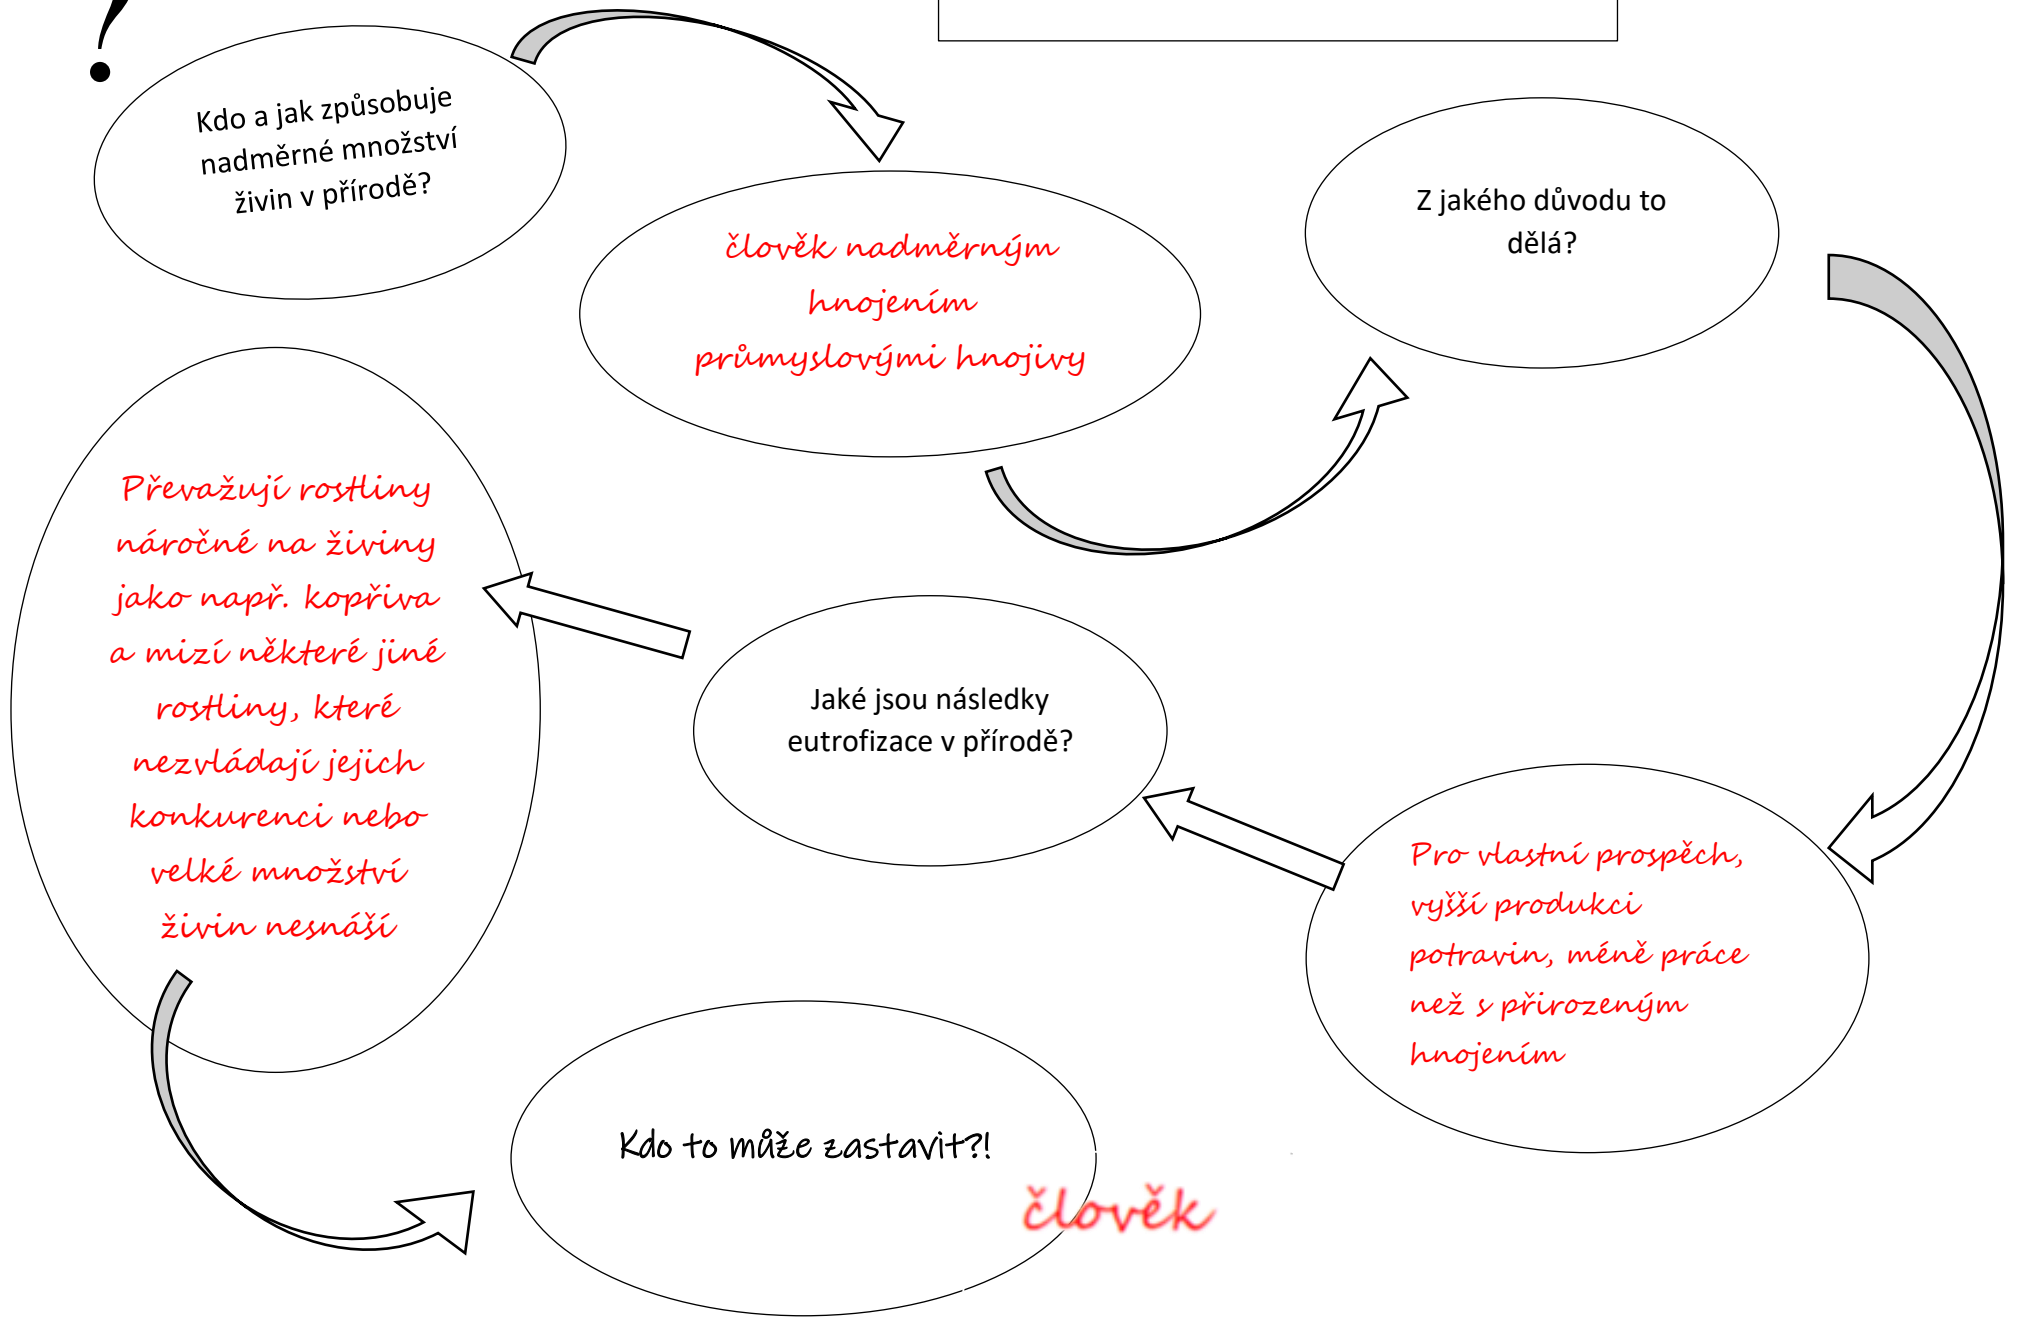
Kdo a jak způsobuje nadměrné množství živin v přírodě?

člověk nadměrným hnojením průmyslovými hnojivy

Z jakého důvodu to dělá?

Pro vlastní prospěch, vyšší produkci potravin, méně práce než s přirozeným hnojením

Jaké jsou následky eutrofizace v přírodě?

Převažují rostliny náročné na živiny jako např. kopřiva a mizí některé jiné rostliny, které nezvládají jejich konkurenci nebo velké množství živin nesnáší

Kdo to může zastavit?!

člověk